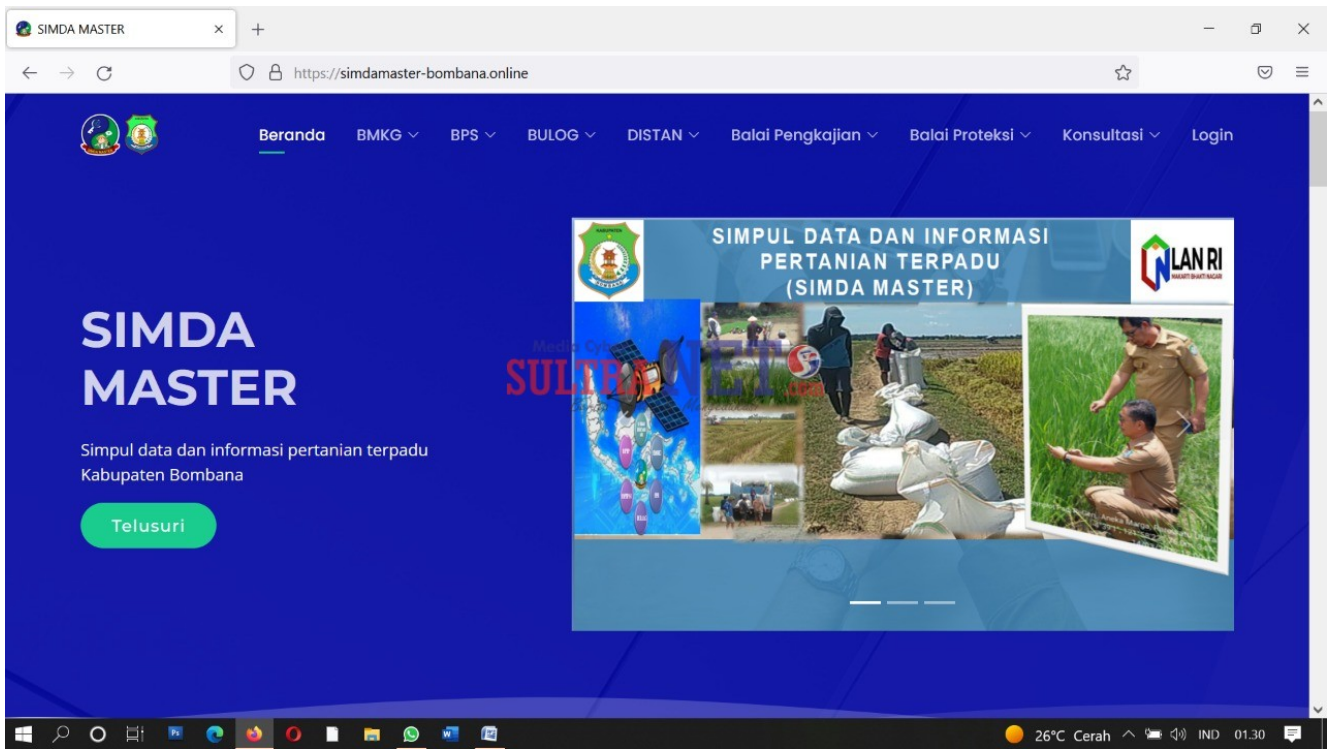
SIMDA MASTER

https://simdamaster-bombana.online

Beranda BMKG BPS BULOG DISTAN Balai Pengkajian Balai Proteksi Konsultasi Login

SIMDA MASTER

Simpul data dan informasi pertanian terpadu Kabupaten Bombana

Telusuri

SIMPUL DATA DAN INFORMASI PERTANIAN TERPADU (SIMDA MASTER)

LAN RI

SULTRANET

26°C Cerah IND 01.30